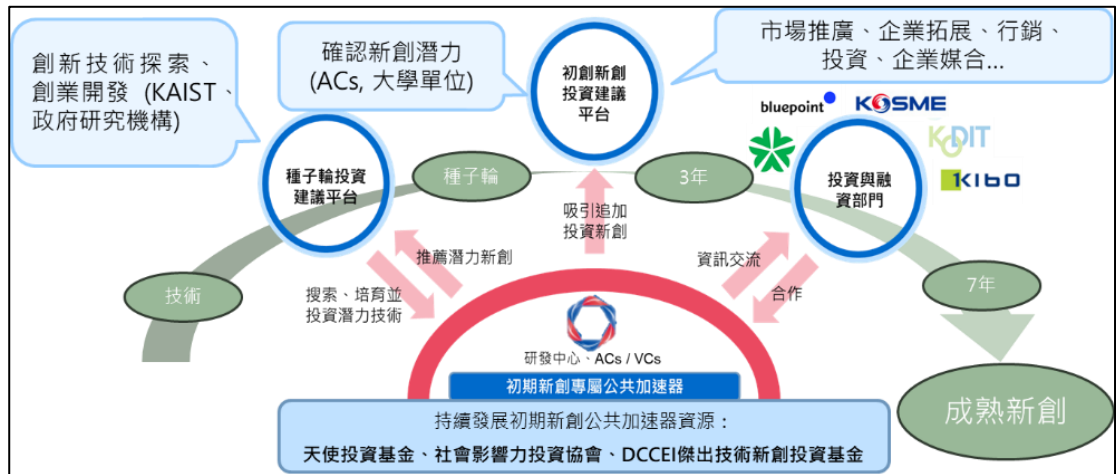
創新技術探索、創業開發 (KAIST、政府研究機構)

確認新創潛力 (ACs, 大學單位)

市場推廣、企業拓展、行銷、投資、企業媒合...

初創新創投資建議平台

bluepoint

KOSME

KODIT

KIBO

種子輪投資建議平台

種子輪

3年

投資與融資部門

吸引追加投資新創

推薦潛力新創

資訊交流

技術

搜索、培育並投資潛力技術

合作

7年

研發中心、ACs / VCs

初期新創專屬公共加速器

持續發展初期新創公共加速器資源：

天使投資基金、社會影響力投資協會、DCCEI傑出技術新創投資基金

成熟新創